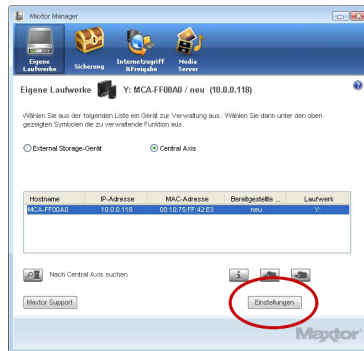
Maxtor Manager

Eigene Laufwerke
Sicherung
Internetzugriff &Freigabe
Media Server

Eigene Laufwerke Y: MCA-FF00A0 / neu (10.0.0.118)

Wählen Sie aus der folgenden Liste ein Gerät zur Verwaltung aus. Wählen Sie dann unter den oben gezeigten Symbolen die zu verwendende Funktion aus.

External Storage-Gerät
Central Axis

| Hostname | IP-Adresse | MAC-Adresse | Bereitgestellte ... | Laufwerk |
|---|---|---|---|---|
| MCA-FF00A0 | 10.0.0.118 | 00:10:75:FF:42:E3 | neu | Y: |

Nach Central Axis suchen

Maxtor Support

Einstellungen...

Maxtor